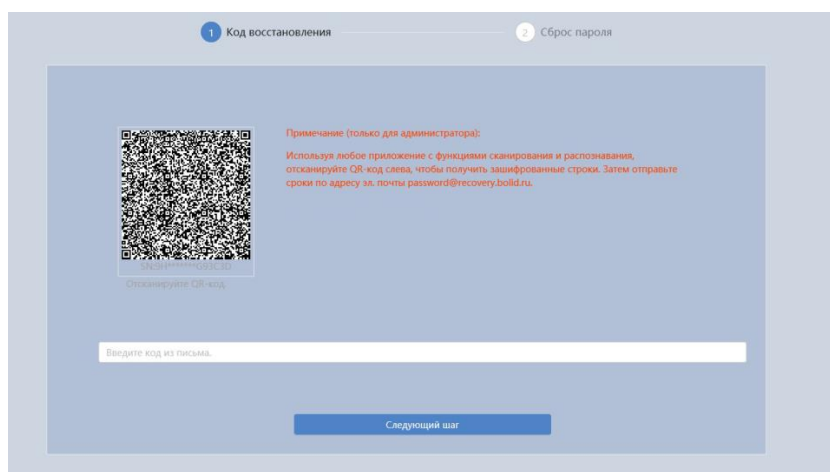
1 Код восстановления

2 Сброс пароля

Примечание (только для администратора):

Используя любое приложение с функциями сканирования и распознавания, отсканируйте QR-код слева, чтобы получить зашифрованные строки. Затем отправьте строки по адресу эл. почты password@recovery.bolid.ru.

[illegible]

Отсканируйте QR-код

Введите код из письма.

Следующий шаг